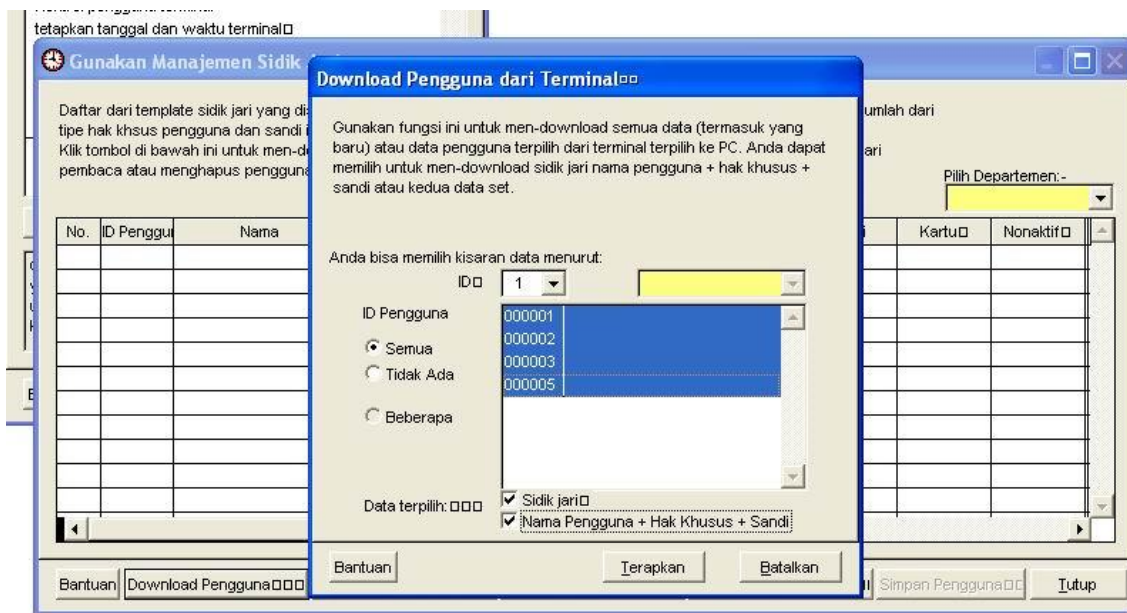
tetapkan tanggal dan waktu terminal□

Gunakan Manajemen Sidik

Daftar dari template sidik jari yang di
tipe hak khsus pengguna dan sandi
Klik tombol di bawah ini untuk men-de
pembaca atau menghapus pengguna

umlah dari
ari

Pilih Departemen:-

| No. | ID Penggu | Nama | Kartu□ | Nonaktif□ |
|---|---|---|---|---|

Bantuan | Download Pengguna□□□ | Simpan Pengguna□□ | Tutup

Download Pengguna dari Terminal□□

Gunakan fungsi ini untuk men-download semua data (termasuk yang baru) atau data pengguna terpilih dari terminal terpilih ke PC. Anda dapat memilih untuk men-download sidik jari nama pengguna + hak khusus + sandi atau kedua data set.

Anda bisa memilih kisaran data menurut:
ID□ 1

ID Pengguna
Semua
Tidak Ada
Beberapa

000001
000002
000003
000005

Data terpilih: □□□
Sidik jari□
Nama Pengguna + Hak Khusus + Sandi

Bantuan
Terapkan
Batalkan